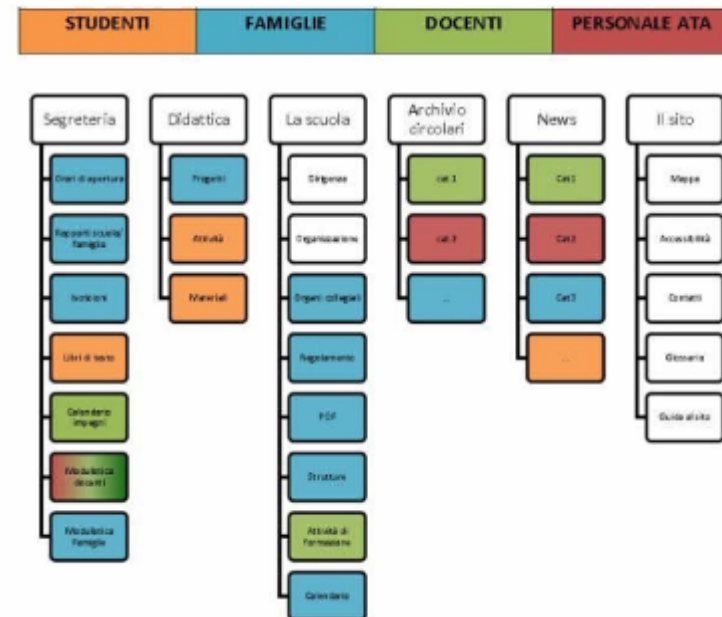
STUDENTI
FAMIGLIE
DOCENTI
PERSONALE ATA

Segreteria
Orari di apertura
Rapporti scuola/ famiglia
Iscrizioni
Libri di testo
Calendario impegni
Modulistica docenti
Modulistica famiglie

Didattica
Progetti
Attività
Materiali

La scuola
Dirigenza
Organizzazione
Organi collegiali
Regolamento
POF
Strutture
Attività di formazione
Calendario

Archivio circolari
cat.1
cat.2
...

News
Cat1
Cat2
Cat3
...

Il sito
Mappa
Accessibilità
Contatti
Glossario
Guida al sito